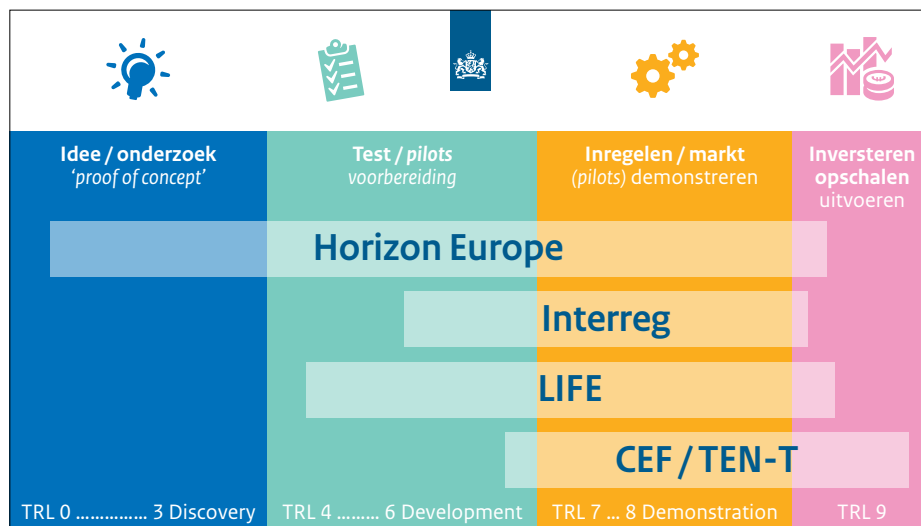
Idee / onderzoek
'proof of concept'

Test / pilots
voorbereiding

Inregelen / markt
(pilots) demonstreren

Inversteren
opschalen
uitvoeren

Horizon Europe

Interreg

LIFE

CEF / TEN-T

TRL 0 ............... 3 Discovery

TRL 4 ......... 6 Development

TRL 7 ... 8 Demonstration

TRL 9